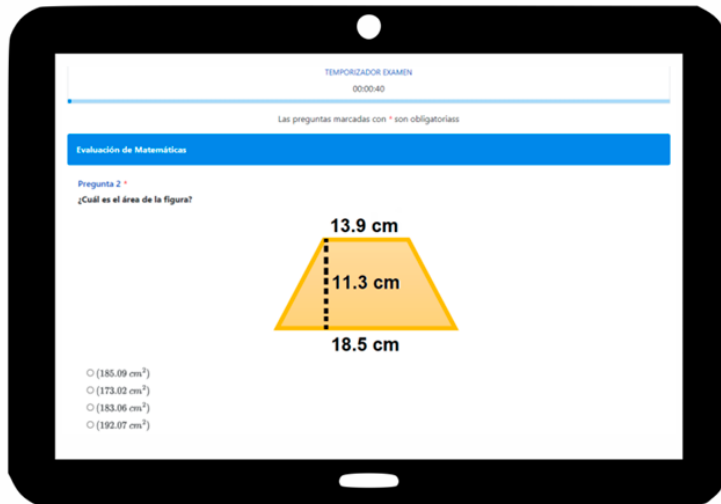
TEMPORIZADOR EXAMEN

00:00:40

Las preguntas marcadas con * son obligatoriass

Evaluación de Matemáticas

Pregunta 2 *

¿Cuál es el área de la figura?

13.9 cm

11.3 cm

18.5 cm

○ $(185.09\ cm^2)$
○ $(173.02\ cm^2)$
○ $(183.06\ cm^2)$
○ $(192.07\ cm^2)$